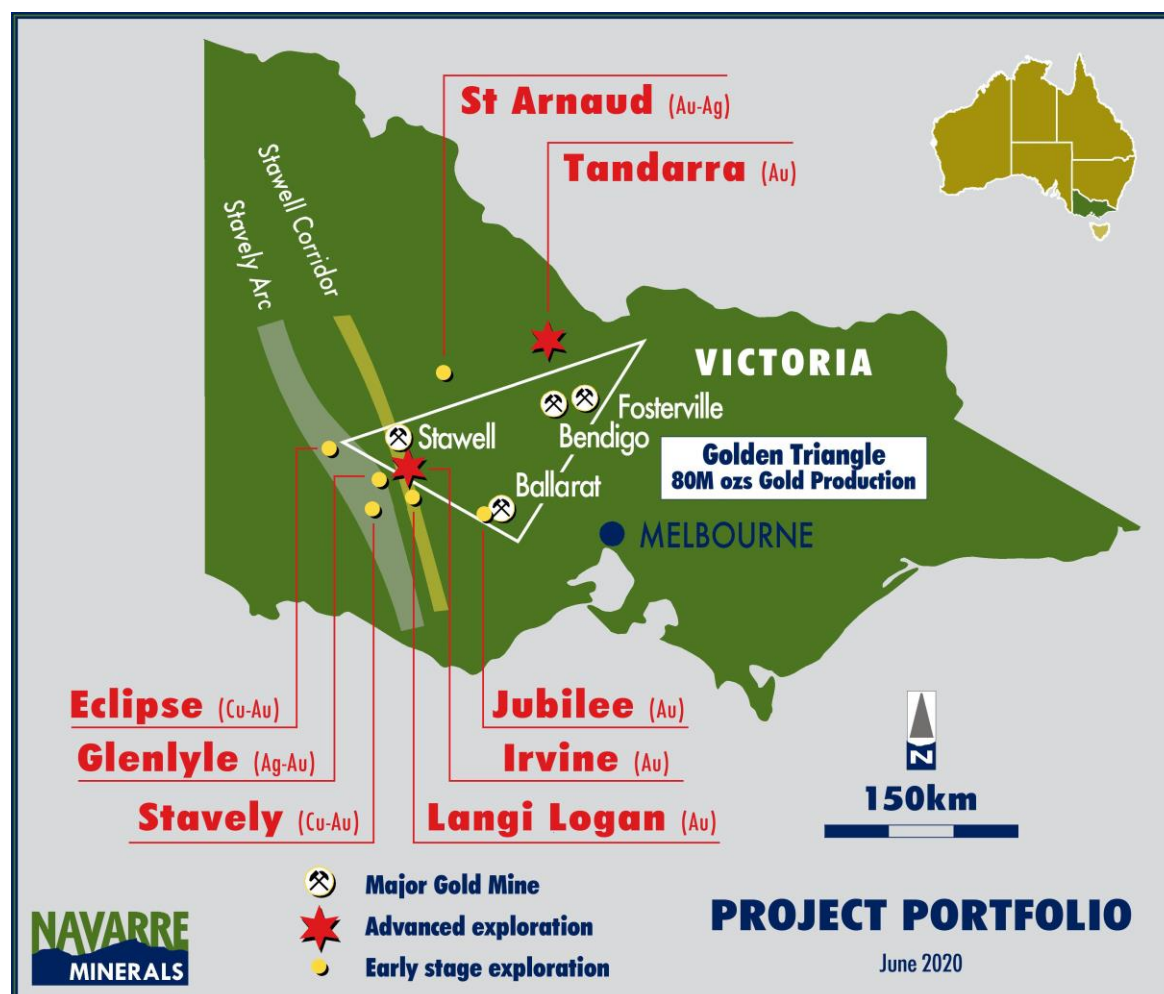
St Arnaud (Au-Ag)

Tandarra (Au)

Stawell Corridor

Stavely Arc

VICTORIA

Fosterville

Stawell

Bendigo

Golden Triangle
80M ozs Gold Production

Ballarat

MELBOURNE

Eclipse (Cu-Au)

Glenlyle (Ag-Au)

Stavely (Cu-Au)

Jubilee (Au)

Irvine (Au)

Langi Logan (Au)

N

150km

Major Gold Mine

Advanced exploration

Early stage exploration

NAVARRE MINERALS

PROJECT PORTFOLIO

June 2020